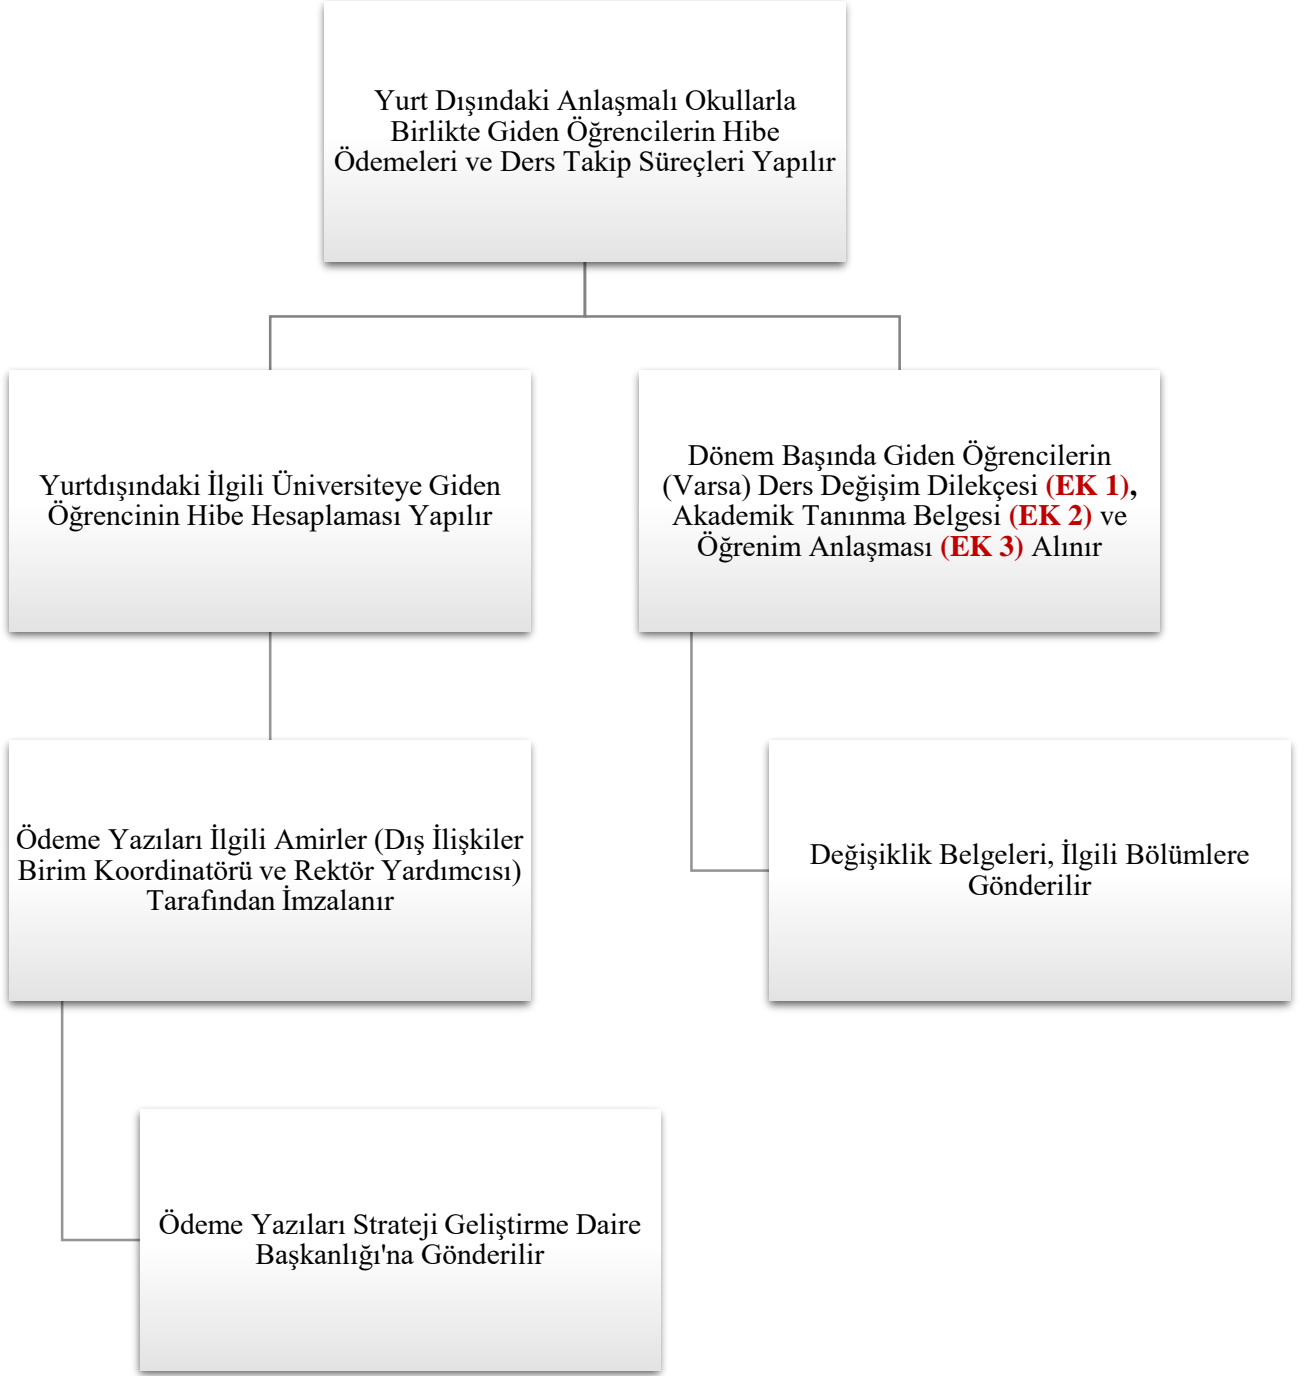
Yurt Dışındaki Anlaşmalı Okullarla Birlikte Giden Öğrencilerin Hibe Ödemeleri ve Ders Takip Süreçleri Yapılır

Yurtdışındaki İlgili Üniversiteye Giden Öğrencinin Hibe Hesaplaması Yapılır

Dönem Başında Giden Öğrencilerin (Varsa) Ders Değişim Dilekçesi (EK 1), Akademik Tanınma Belgesi (EK 2) ve Öğrenim Anlaşması (EK 3) Alınır

Ödeme Yazıları İlgili Amirler (Dış İlişkiler Birim Koordinatörü ve Rektör Yardımcısı) Tarafından İmzalanır

Değişiklik Belgeleri, İlgili Bölümlere Gönderilir

Ödeme Yazıları Strateji Geliştirme Daire Başkanlığı'na Gönderilir